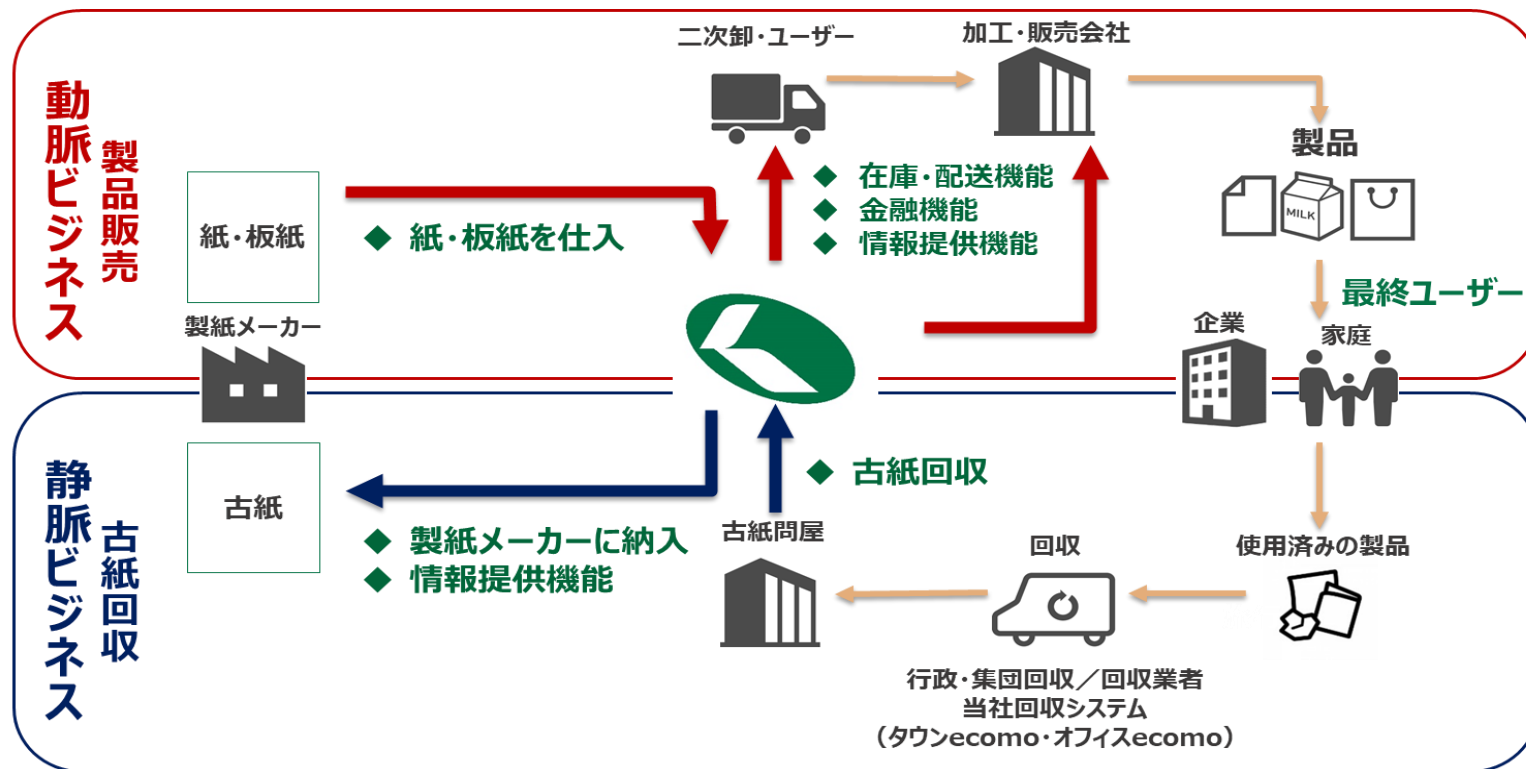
動脈ビジネス

製品販売

二次卸・ユーザー

加工・販売会社

製品

MILK

紙・板紙

◆ 紙・板紙を仕入

◆ 在庫・配送機能
◆ 金融機能
◆ 情報提供機能

最終ユーザー

製紙メーカー

企業

家庭

静脈ビジネス

古紙回収

古紙

◆ 製紙メーカーに納入
◆ 情報提供機能

◆ 古紙回収

古紙問屋

回収

使用済みの製品

行政・集団回収／回収業者
当社回収システム
（タウンecomo・オフィスecomo）